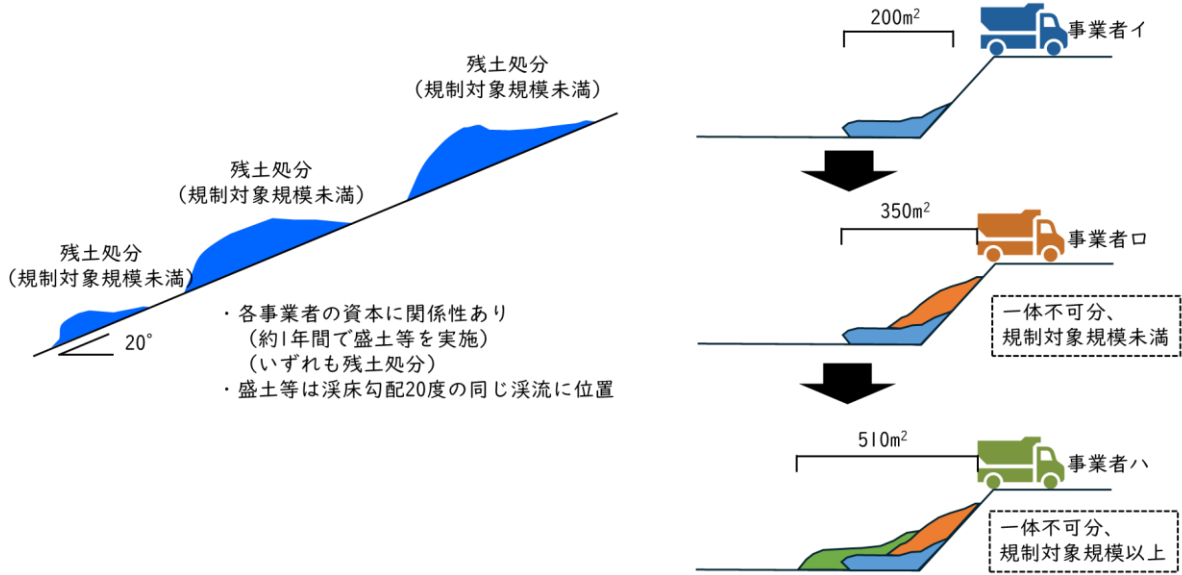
残土処分
（規制対象規模未満）

残土処分
（規制対象規模未満）

残土処分
（規制対象規模未満）

20°

・各事業者の資本に関係性あり
（約1年間で盛土等を実施）
（いずれも残土処分）
・盛土等は渓床勾配20度の同じ渓流に位置

200m$^2$

事業者イ

350m$^2$

事業者ロ

一体不可分、
規制対象規模未満

510m$^2$

事業者ハ

一体不可分、
規制対象規模以上